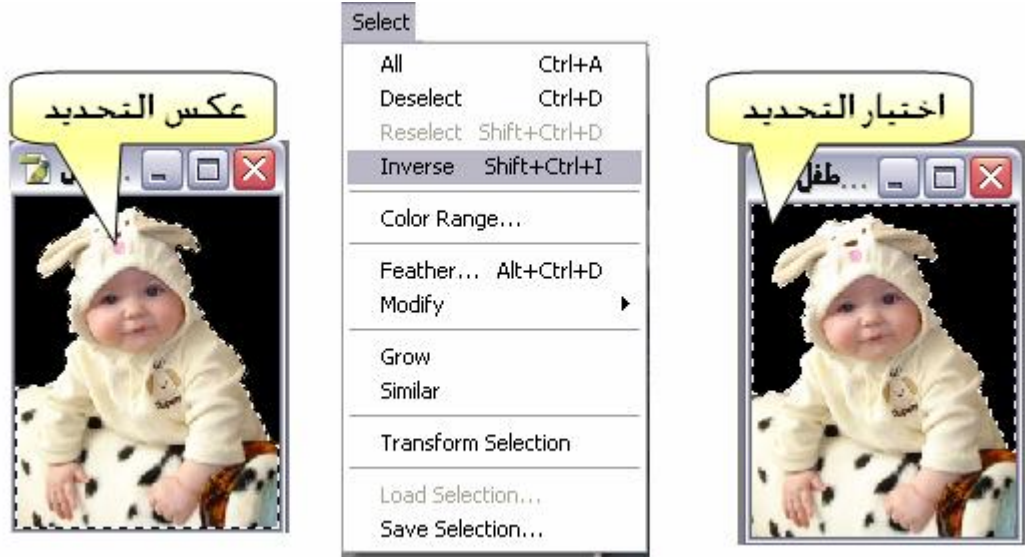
عكس التحديد

Select
All Ctrl+A
Deselect Ctrl+D
Reselect Shift+Ctrl+D
Inverse Shift+Ctrl+I
Color Range...
Feather... Alt+Ctrl+D
Modify
Grow
Similar
Transform Selection
Load Selection...
Save Selection...

اختيار التحديد
طفل...